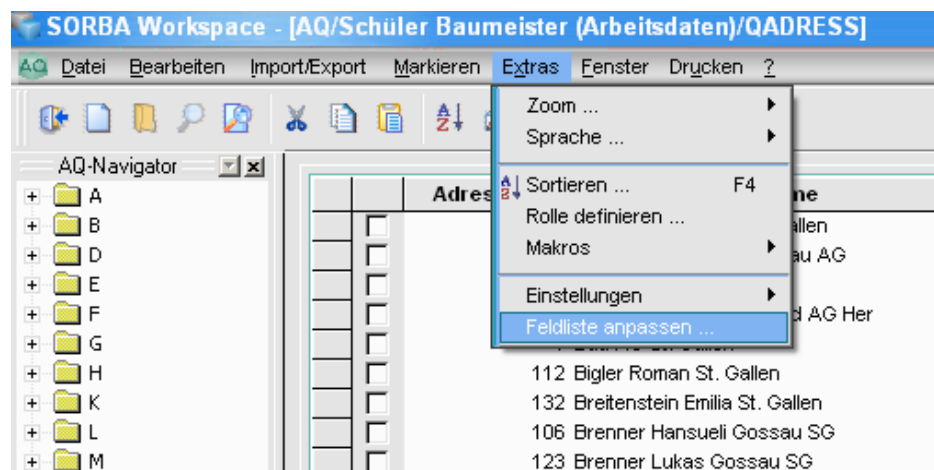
SORBA Workspace - [AQ/Schüler Baumeister (Arbeitsdaten)/QADRESS]

Datei Bearbeiten Import/Export Markieren Extras Fenster Drucken ?

AQ-Navigator

A
B
D
E
F
G
H
K
L
M

Adres

Zoom ...
Sprache ...
Sortieren ... F4
Rolle definieren ...
Makros
Einstellungen
Feldliste anpassen ...

me
allen
au AG
d AG Her

112 Bigler Roman St. Gallen
132 Breitenstein Emilia St. Gallen
106 Brenner Hansueli Gossau SG
123 Brenner Lukas Gossau SG